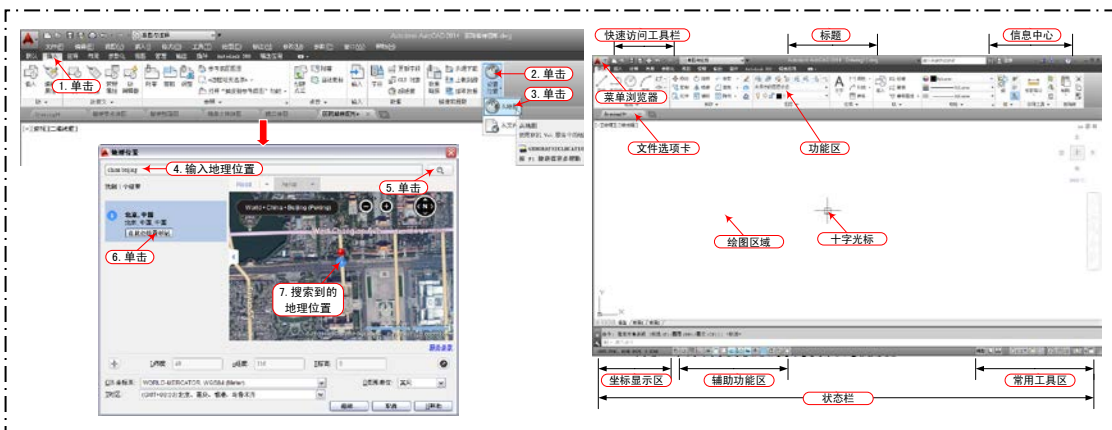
1. 单击

2. 单击

3. 单击

4. 输入地理位置

5. 单击

6. 单击

7. 搜索到的地理位置

地理位置

World • China • Beijing (Peking)

北京, 中国

快速访问工具栏

标题

信息中心

菜单浏览器

文件选项卡

功能区

绘图区域

十字光标

坐标显示区

辅助功能区

常用工具区

状态栏